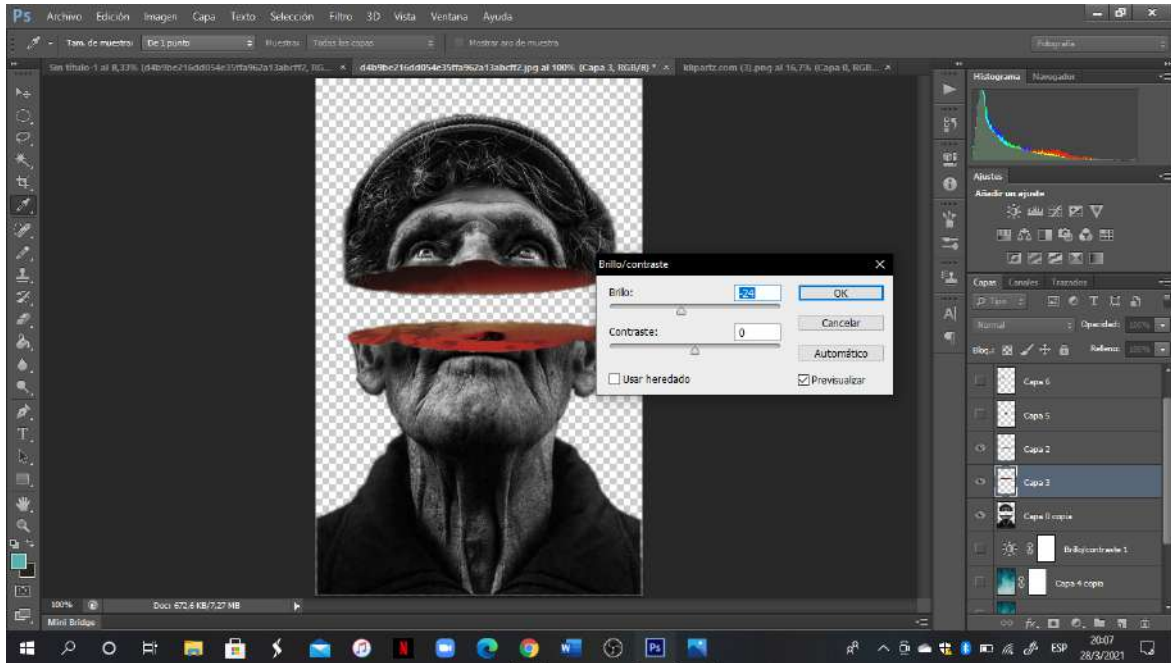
Ps Archivo Edición Imagen Capa Texto Selección Filtro 3D Vista Ventana Ayuda

Tam. de muestra: De 1 punto Muestra: Todas las capas Mostrar aro de muestra

Fotografía

Sin título-1 al 8,33% (d4b9be216dd054e35ffa962a13abcff2, RG... × d4b9be216dd054e35ffa962a13abcff2.jpg al 100% (Capa 3, RGB/8) * × klipartz.com (3).png al 16,7% (Capa 0, RGB... ×

Histograma Navegador

Ajustes
Añadir un ajuste

Brillo/contraste

Brillo: -24
Contraste: 0
OK
Cancelar
Automático
Usar heredado
Previsualizar

Capas Canales Trazados
Tipo
Normal Opacidad: 100%
Bloq.: Relleno: 100%
Capa 6
Capa 5
Capa 2
Capa 3
Capa 0 copia
Brillo/contraste 1
Capa 4 copia

100% Doc: 672,6 KB/7,27 MB
Mini Bridge

ESP 20:07 28/3/2021